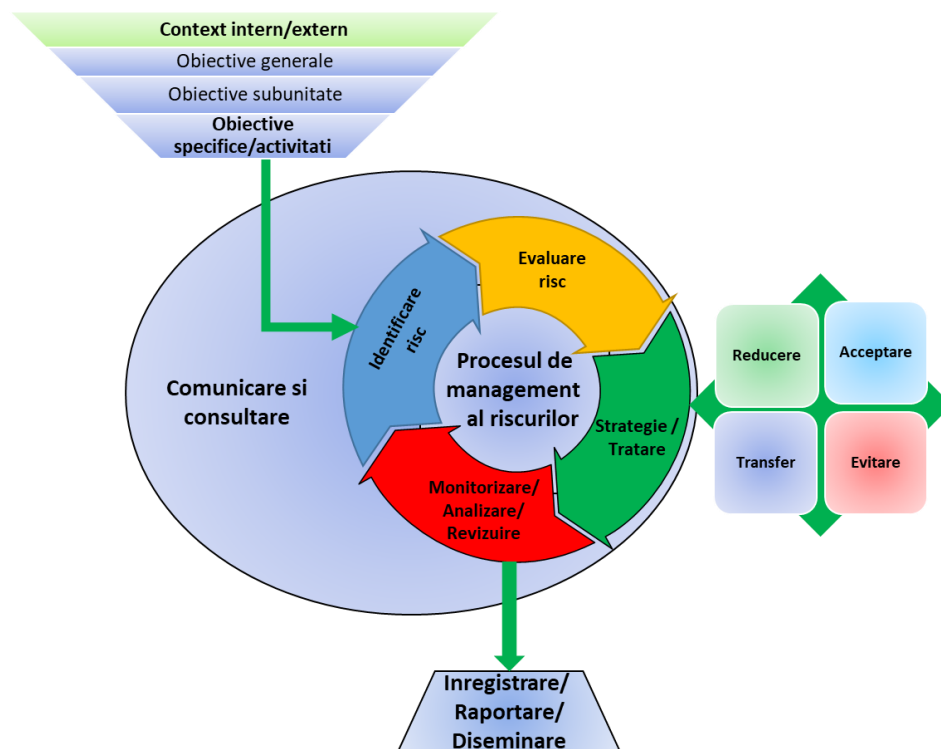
Context intern/extern
Obiective generale
Obiective subunitate
Obiective specifice/activitati

Comunicare si consultare

Identificare risc
Evaluare risc
Procesul de management al riscurilor
Strategie / Tratare
Monitorizare/ Analizare/ Revizuire

Reducere
Acceptare
Transfer
Evitare

Inregistrare/ Raportare/ Diseminare